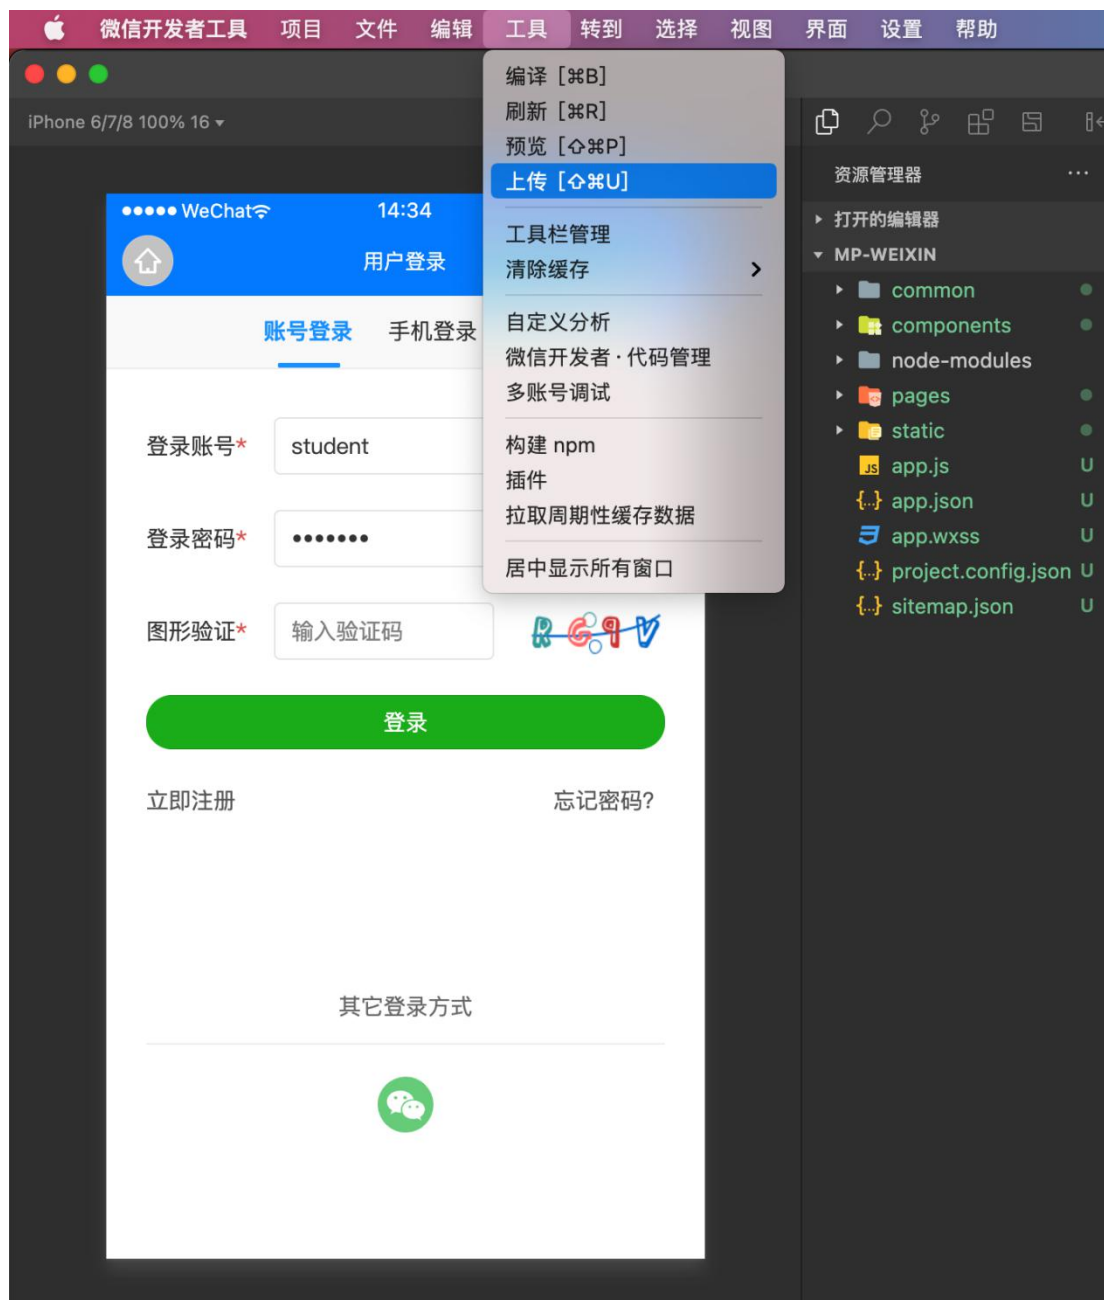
微信开发者工具 项目 文件 编辑 工具 转到 选择 视图 界面 设置 帮助

iPhone 6/7/8 100% 16

●●●●● WeChat 14:34

用户登录

账号登录 手机登录

登录账号* student

登录密码* •••••••

图形验证* 输入验证码

R6qV

登录

立即注册 忘记密码?

其它登录方式

编译 [⌘B]
刷新 [⌘R]
预览 [⇧⌘P]
上传 [⇧⌘U]
工具栏管理
清除缓存
自定义分析
微信开发者 · 代码管理
多账号调试
构建 npm
插件
拉取周期性缓存数据
居中显示所有窗口

资源管理器 ···
打开的编辑器
MP-WEIXIN
common
components
node-modules
pages
static
JS app.js U
{..} app.json U
app.wxss U
{..} project.config.json U
{..} sitemap.json U